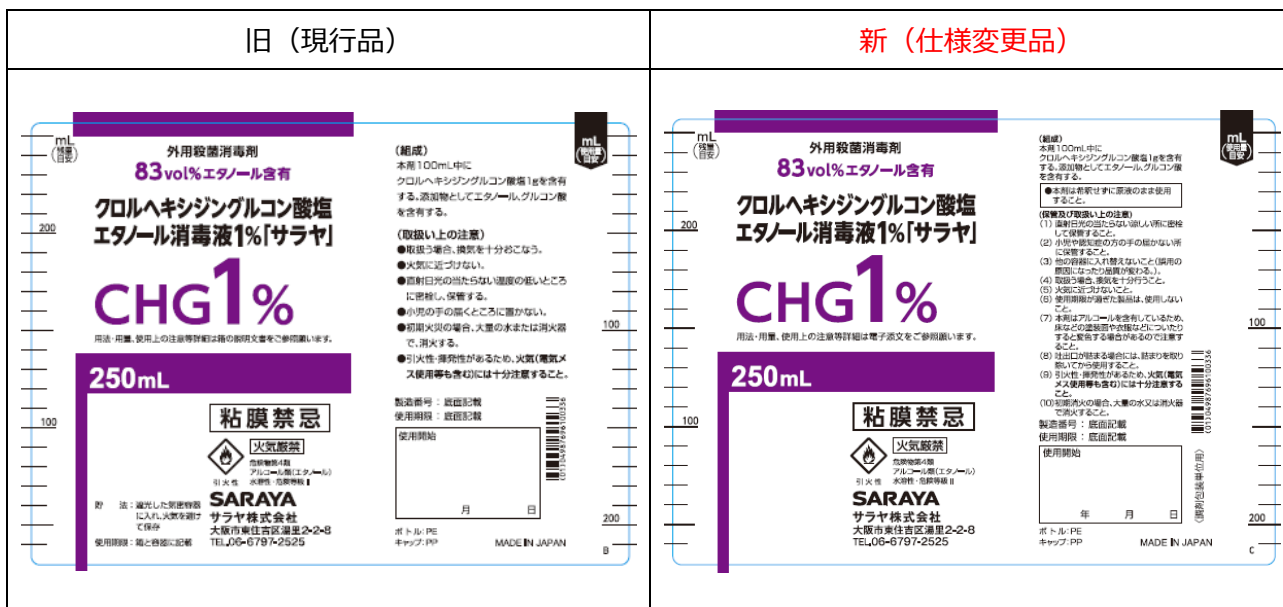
| 旧（現行品） | 新（仕様変更品） |
|---|---|
| | |

旧（現行品）

mL (残量目安)

200

100

外用殺菌消毒剤
83vol%エタノール含有

クロルヘキシジングルコン酸塩エタノール消毒液1%「サラヤ」

CHG1%

用法・用量、使用上の注意等詳細は箱の説明文書をご参照願います。

250mL

粘膜禁忌

火気厳禁
危険物第4類
アルコール類(エタノール)
水溶性・危険等級Ⅱ
引火性

貯法：遮光した気密容器に入れ、火気を避けて保存

使用期限：箱と容器に記載

SARAYA
サラヤ株式会社
大阪市東住吉区湯里2-2-8
TEL.06-6797-2525

〈組成〉
本品100mL中に
クロルヘキシジングルコン酸塩1gを含有する。添加物としてエタノール、グルコン酸を含有する。

〈取扱い上の注意〉
●取扱う場合、換気を十分おこなう。
●火気に近づけない。
●直射日光の当たらない温度の低いところに密栓し、保管する。
●小児の手の届くところに置かない。
●初期火災の場合、大量の水または消火器で、消火する。
●引火性・爆発性があるため、火気(電気メス使用等も含む)には十分注意すること。

製造番号：底面記載
使用期限：底面記載

使用開始
月　日

(01)04987696100356

ボトル：PE
キャップ：PP

MADE IN JAPAN

100

200

B

mL (残量目安)

新（仕様変更品）

mL (残量目安)

200

100

外用殺菌消毒剤
83vol%エタノール含有

クロルヘキシジングルコン酸塩エタノール消毒液1%「サラヤ」

CHG1%

用法・用量、使用上の注意等詳細は電子添文をご参照願います。

250mL

粘膜禁忌

火気厳禁
危険物第4類
アルコール類(エタノール)
水溶性・危険等級Ⅱ
引火性

SARAYA
サラヤ株式会社
大阪市東住吉区湯里2-2-8
TEL.06-6797-2525

〈組成〉
本品100mL中に
クロルヘキシジングルコン酸塩1gを含有する。添加物としてエタノール、グルコン酸を含有する。

●本品は希釈せずに原液のまま使用すること。

〈保管及び取扱い上の注意〉
(1) 直射日光の当たらない涼しい所に密栓して保管すること。
(2) 小児や認知症の方の手の届かない所に保管すること。
(3) 他の容器に入れ替えないこと(誤用の原因になったり品質が変わる。)。
(4) 取扱う場合、換気を十分行うこと。
(5) 火気に近づけないこと。
(6) 使用期限が過ぎた製品は、使用しないこと。
(7) 本剤はアルコールを含有しているため、床などの塗装面や衣服などについたりすると変色する場合があるので注意すること。
(8) 吐出口が詰まる場合には、詰まりを取り除いてから使用すること。
(9) 引火性・爆発性があるため、火気(電気メス使用等も含む)には十分注意すること。
(10) 初期消火の場合、大量の水又は消火器で消火すること。

製造番号：底面記載
使用期限：底面記載

使用開始
年　月　日

(01)04987696100356

(調剤包装単位用)

ボトル：PE
キャップ：PP

MADE IN JAPAN

100

200

C

mL (残量目安)